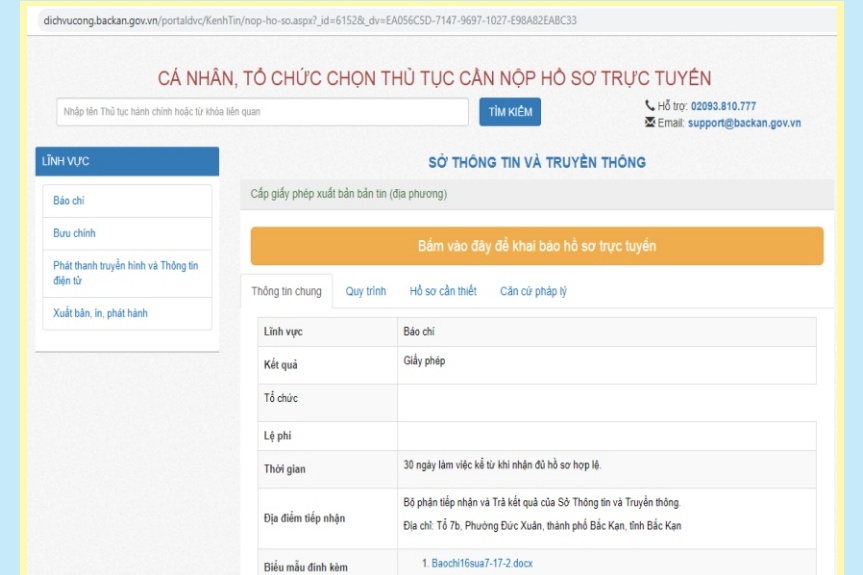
dichvucong.backan.gov.vn/portaldvc/KenhTin/nop-ho-so.aspx?_id=6152&_dv=EA056C5D-7147-9697-1027-E98A82EABC33

CÁ NHÂN, TỔ CHỨC CHỌN THỦ TỤC CẦN NỘP HỒ SƠ TRỰC TUYẾN

Nhập tên Thủ tục hành chính hoặc từ khóa liên quan

TÌM KIẾM

Hỗ trợ: 02093.810.777
Email: support@backan.gov.vn

LĨNH VỰC

Báo chí

Bưu chính

Phát thanh truyền hình và Thông tin điện tử

Xuất bản, in, phát hành

SỞ THÔNG TIN VÀ TRUYỀN THÔNG

Cấp giấy phép xuất bản bản tin (địa phương)

Bấm vào đây để khai báo hồ sơ trực tuyến

Thông tin chung | Quy trình | Hồ sơ cần thiết | Căn cứ pháp lý

| | |
|---|---|
| Lĩnh vực | Báo chí |
| Kết quả | Giấy phép |
| Tổ chức | |
| Lệ phí | |
| Thời gian | 30 ngày làm việc kể từ khi nhận đủ hồ sơ hợp lệ. |
| Địa điểm tiếp nhận | Bộ phận tiếp nhận và Trả kết quả của Sở Thông tin và Truyền thông. Địa chỉ: Tổ 7b, Phường Đức Xuân, thành phố Bắc Kạn, tỉnh Bắc Kạn |
| Biểu mẫu đính kèm | 1. Baochi16sua7-17-2.docx |